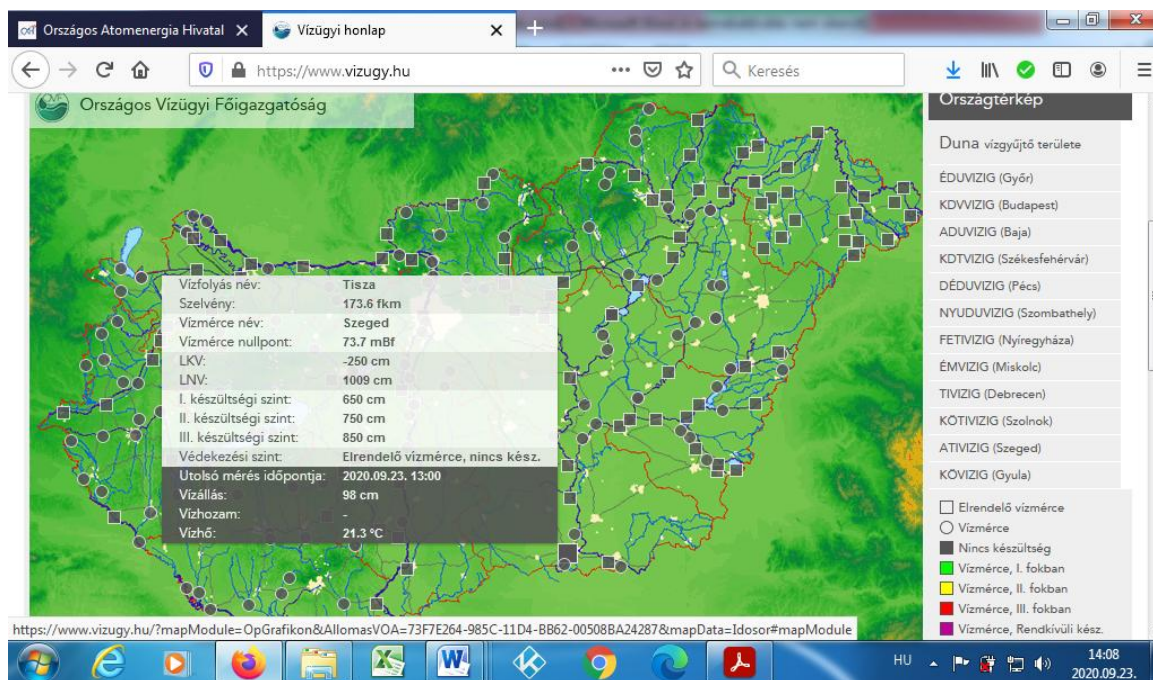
Országos Atomenergia Hivatal ×
Vízügyi honlap ×
+

https://www.vizugy.hu
Keresés

Országos Vízügyi Főigazgatóság

| Vízfolyás név: | Tisza |
|---|---|
| Szelvény: | 173.6 fkm |
| Vízmérce név: | Szeged |
| Vízmérce nullpont: | 73.7 mBf |
| LKV: | -250 cm |
| LNV: | 1009 cm |
| I. készültségi szint: | 650 cm |
| II. készültségi szint: | 750 cm |
| III. készültségi szint: | 850 cm |
| Védekezési szint: | Elrendelő vízmérce, nincs kész. |
| Utolsó mérés időpontja: | 2020.09.23. 13:00 |
| Vízállás: | 98 cm |
| Vízhozam: | - |
| Vízhő: | 21.3 °C |

Országtérkép
Duna vízgyűjtő területe
ÉDUVIZIG (Győr)
KDVVIZIG (Budapest)
ADUVIZIG (Baja)
KDTVIZIG (Székesfehérvár)
DÉDUVIZIG (Pécs)
NYUDUVIZIG (Szombathely)
FETIVIZIG (Nyíregyháza)
ÉMVIZIG (Miskolc)
TIVIZIG (Debrecen)
KÖTIVIZIG (Szolnok)
ATIVIZIG (Szeged)
KÖVIZIG (Gyula)

Elrendelő vízmérce
Vízmérce
Nincs készültség
Vízmérce, I. fokban
Vízmérce, II. fokban
Vízmérce, III. fokban
Vízmérce, Rendkívüli kész.

https://www.vizugy.hu/?mapModule=OpGrafikon&AllomasVOA=73F7E264-985C-11D4-BB62-00508BA24287&mapData=Idosor#mapModule

HU 14:08 2020.09.23.